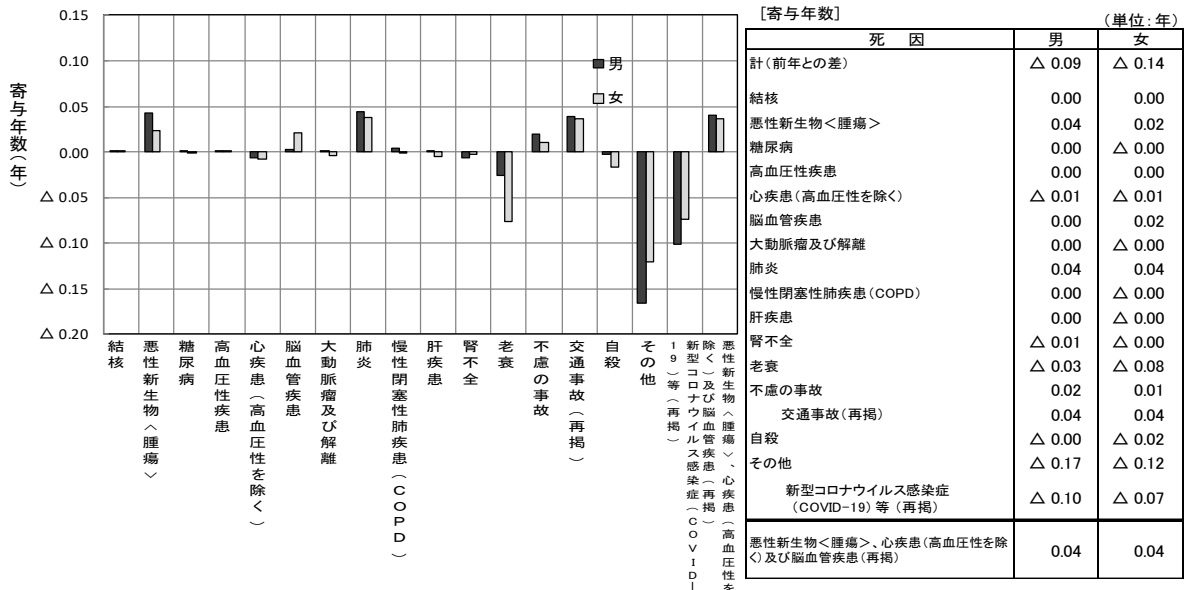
0.15
0.10
0.05
0.00
△ 0.05
△ 0.10
△ 0.15
△ 0.20

寄与年数（年）

■男
□女

結核
悪性新生物〈腫瘍〉
糖尿病
高血圧性疾患
心疾患（高血圧性を除く）
脳血管疾患
大動脈瘤及び解離
肺炎
慢性閉塞性肺疾患（COPD）
肝疾患
腎不全
老衰
不慮の事故
交通事故（再掲）
自殺
その他
新型コロナウイルス感染症（COVID-19）等（再掲）
悪性新生物〈腫瘍〉、心疾患（高血圧性を除く）及び脳血管疾患（再掲）

[寄与年数]
(単位：年)

| 死　因 | 男 | 女 |
|---|---|---|
| 計（前年との差） | △ 0.09 | △ 0.14 |
| 結核 | 0.00 | 0.00 |
| 悪性新生物＜腫瘍＞ | 0.04 | 0.02 |
| 糖尿病 | 0.00 | △ 0.00 |
| 高血圧性疾患 | 0.00 | 0.00 |
| 心疾患（高血圧性を除く） | △ 0.01 | △ 0.01 |
| 脳血管疾患 | 0.00 | 0.02 |
| 大動脈瘤及び解離 | 0.00 | △ 0.00 |
| 肺炎 | 0.04 | 0.04 |
| 慢性閉塞性肺疾患（COPD） | 0.00 | △ 0.00 |
| 肝疾患 | 0.00 | △ 0.00 |
| 腎不全 | △ 0.01 | △ 0.00 |
| 老衰 | △ 0.03 | △ 0.08 |
| 不慮の事故 | 0.02 | 0.01 |
| 交通事故（再掲） | 0.04 | 0.04 |
| 自殺 | △ 0.00 | △ 0.02 |
| その他 | △ 0.17 | △ 0.12 |
| 新型コロナウイルス感染症（COVID-19）等（再掲） | △ 0.10 | △ 0.07 |
| 悪性新生物＜腫瘍＞、心疾患（高血圧性を除く）及び脳血管疾患（再掲） | 0.04 | 0.04 |